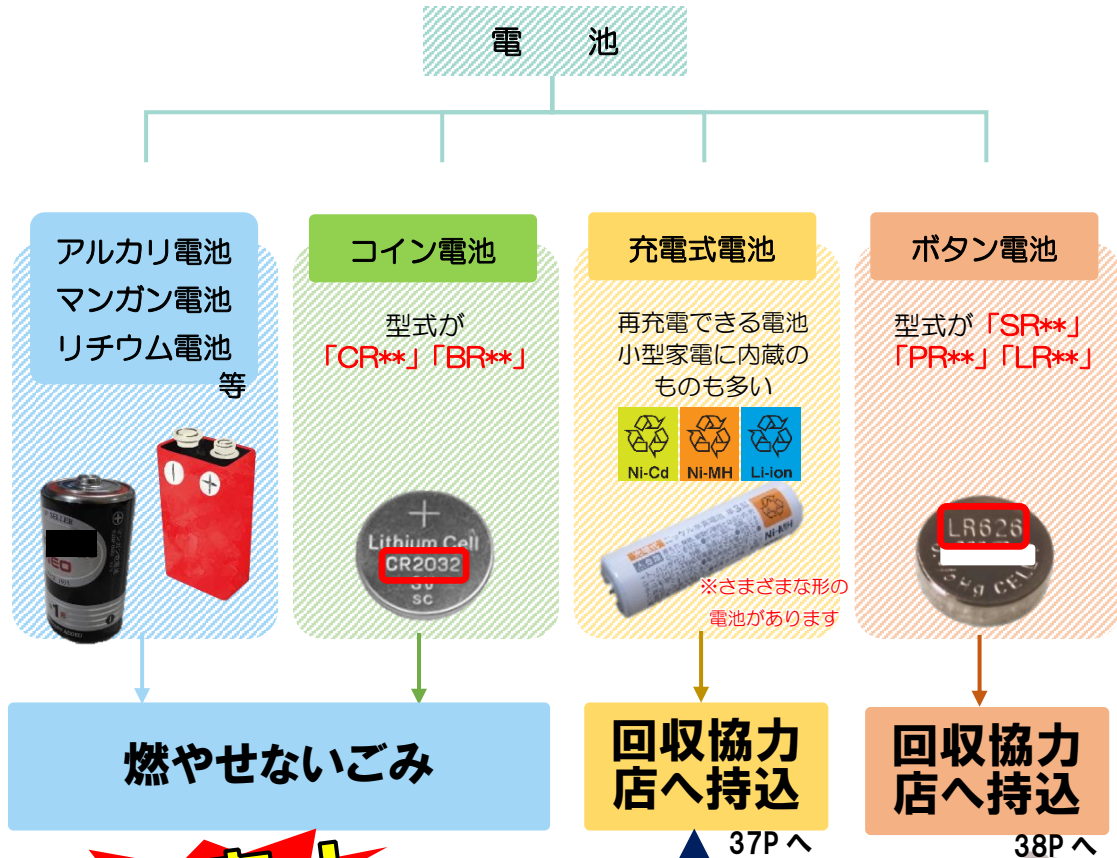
電　池

アルカリ電池
マンガン電池
リチウム電池
等

コイン電池

型式が
「CR**」「BR**」

Lithium Cell
CR2032
3V
SC

充電式電池

再充電できる電池
小型家電に内蔵の
ものも多い

Ni-Cd
Ni-MH
Li-ion

※さまざまな形の
電池があります

ボタン電池

型式が「SR**」
「PR**」「LR**」

LR626

燃やせないごみ

回収協力
店へ持込

37P へ

回収協力
店へ持込

38P へ